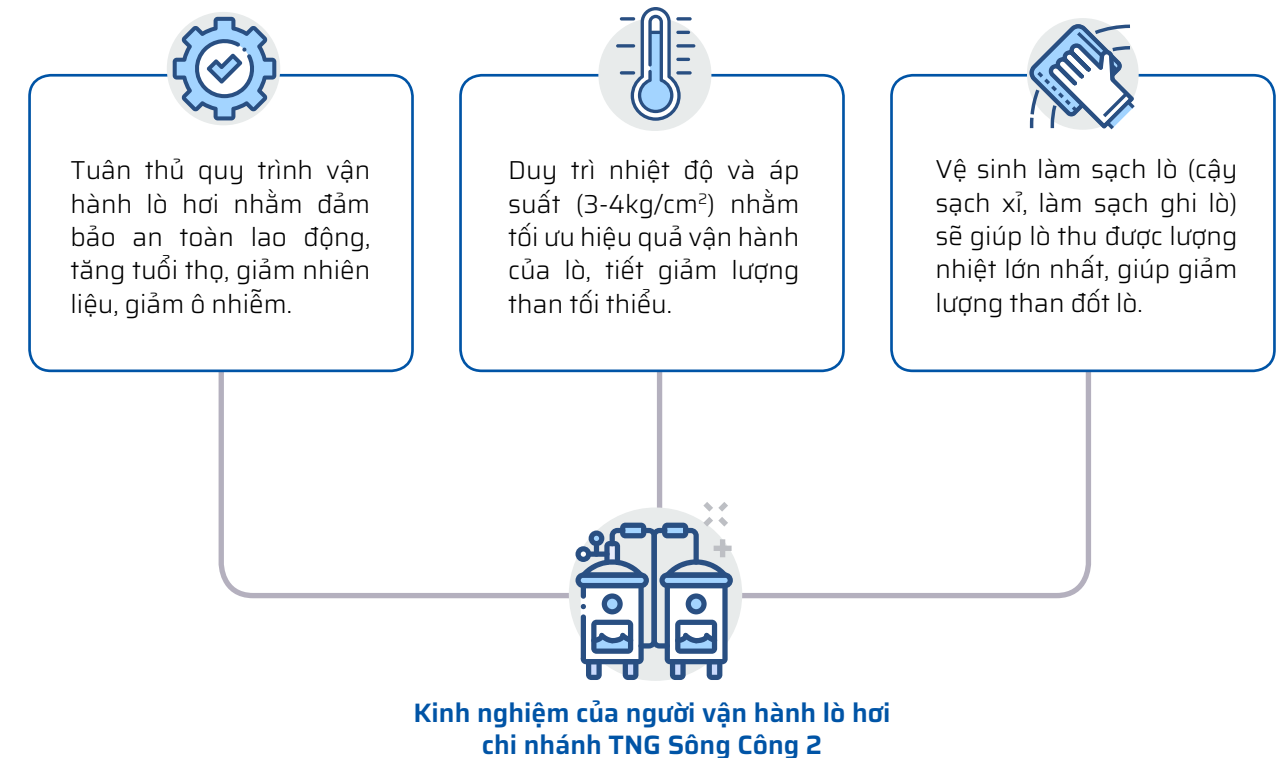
Tuân thủ quy trình vận hành lò hơi nhằm đảm bảo an toàn lao động, tăng tuổi thọ, giảm nhiên liệu, giảm ô nhiễm.

Duy trì nhiệt độ và áp suất (3-4kg/cm$^2$) nhằm tối ưu hiệu quả vận hành của lò, tiết giảm lượng than tối thiểu.

Vệ sinh làm sạch lò (cậy sạch xỉ, làm sạch ghi lò) sẽ giúp lò thu được lượng nhiệt lớn nhất, giúp giảm lượng than đốt lò.

Kinh nghiệm của người vận hành lò hơi chi nhánh TNG Sông Công 2